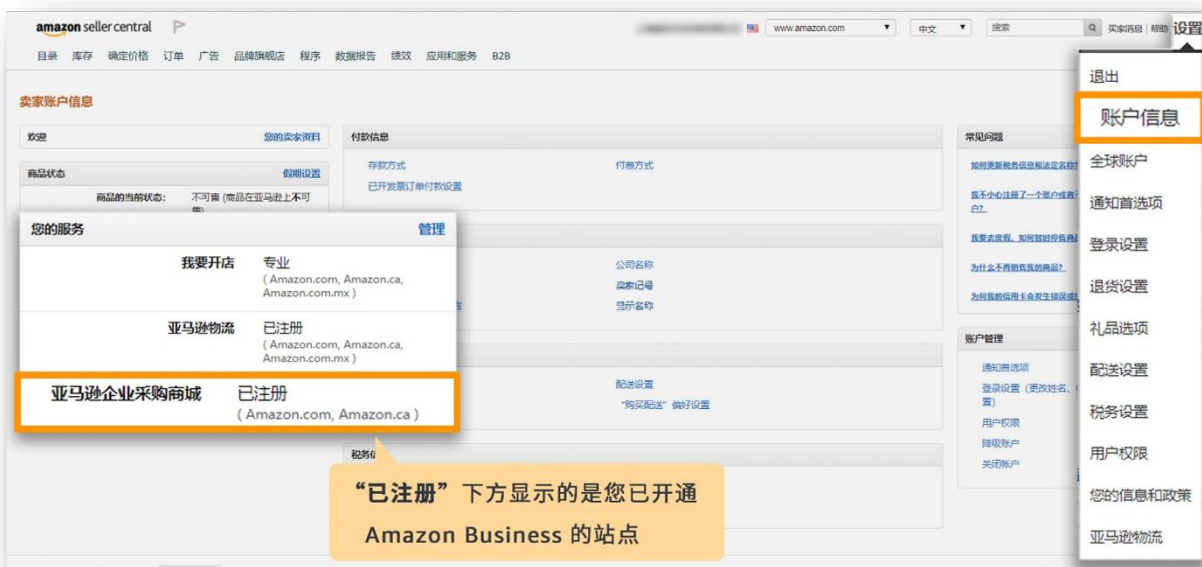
amazon seller central

www.amazon.com ▾ 中文 ▾ 搜索 买家消息 | 帮助 | 设置

目录 库存 确定价格 订单 广告 品牌旗舰店 程序 数据报告 绩效 应用和服务 B2B

卖家账户信息

欢迎 您的卖家资料

商品状态 假期设置

商品的当前状态: 不可售 (商品在亚马逊上不可售)

付款信息

存款方式 付费方式

已开发票订单付款设置

公司名称

卖家记号

显示名称

配送设置

"购买配送" 偏好设置

税务信息

常见问题

如何更新税务信息和法定名称?

我不小心注册了一个账户或者?户?

我要去度假。如何暂时停售商品?

为什么不再销售我的商品?

为何我的信用卡会发生错误或?

账户管理

通知首选项

登录设置 (更改姓名、电子邮件、密码和安全设置)

用户权限

降级账户

关闭账户

您的服务 管理

我要开店 专业 ( Amazon.com, Amazon.ca, Amazon.com.mx )

亚马逊物流 已注册 ( Amazon.com, Amazon.ca, Amazon.com.mx )

亚马逊企业采购商城 已注册 ( Amazon.com, Amazon.ca )

"已注册"下方显示的是您已开通 Amazon Business 的站点

退出
账户信息
全球账户
通知首选项
登录设置
退货设置
礼品选项
配送设置
税务设置
用户权限
您的信息和政策
亚马逊物流